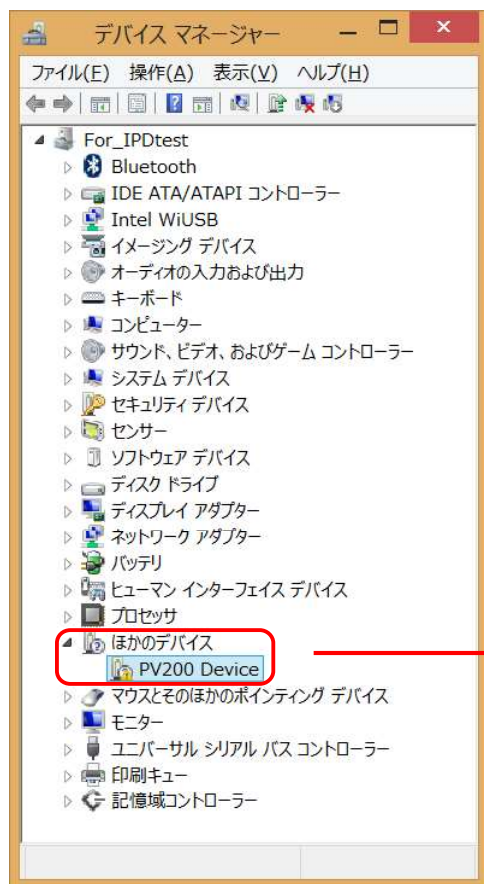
デバイス マネージャー

ファイル(F) 操作(A) 表示(V) ヘルプ(H)

For_IPDtest
Bluetooth
IDE ATA/ATAPI コントローラー
Intel WiUSB
イメージング デバイス
オーディオの入力および出力
キーボード
コンピューター
サウンド、ビデオ、およびゲーム コントローラー
システム デバイス
セキュリティ デバイス
センサー
ソフトウェア デバイス
ディスク ドライブ
ディスプレイ アダプター
ネットワーク アダプター
バッテリ
ヒューマン インターフェイス デバイス
プロセッサ
ほかのデバイス
PV200 Device
マウスとそのほかのポインティング デバイス
モニター
ユニバーサル シリアル バス コントローラー
印刷キュー
記憶域コントローラー